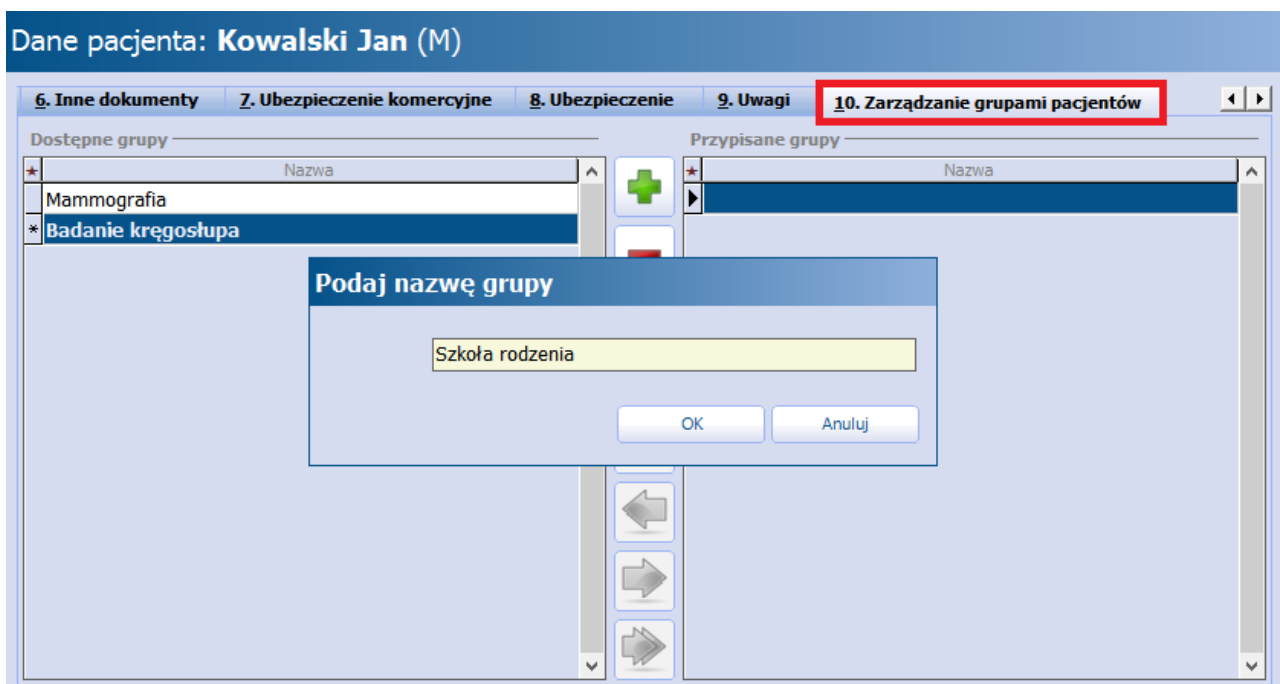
Dane pacjenta: Kowalski Jan (M)

6. Inne dokumenty | 7. Ubezpieczenie komercyjne | 8. Ubezpieczenie | 9. Uwagi | 10. Zarządzanie grupami pacjentów

Dostępne grupy

Nazwa
Mammografia
Badanie kręgosłupa

Przypisane grupy

Nazwa

Podaj nazwę grupy

Szkoła rodzenia

OK
Anuluj